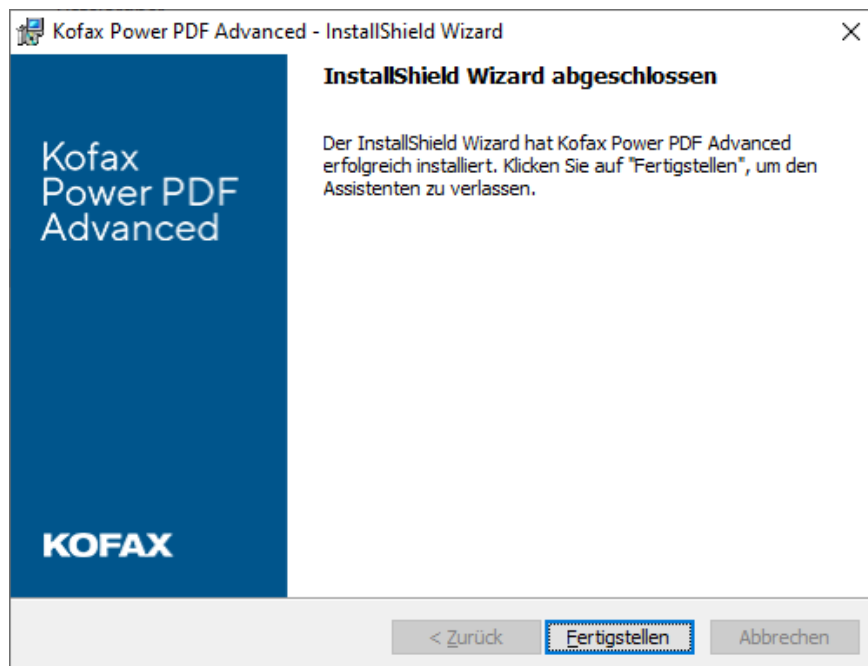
Kofax Power PDF Advanced - InstallShield Wizard

Kofax Power PDF Advanced

KOFAX

InstallShield Wizard abgeschlossen

Der InstallShield Wizard hat Kofax Power PDF Advanced erfolgreich installiert. Klicken Sie auf "Fertigstellen", um den Assistenten zu verlassen.

< Zurück Fertigstellen Abbrechen